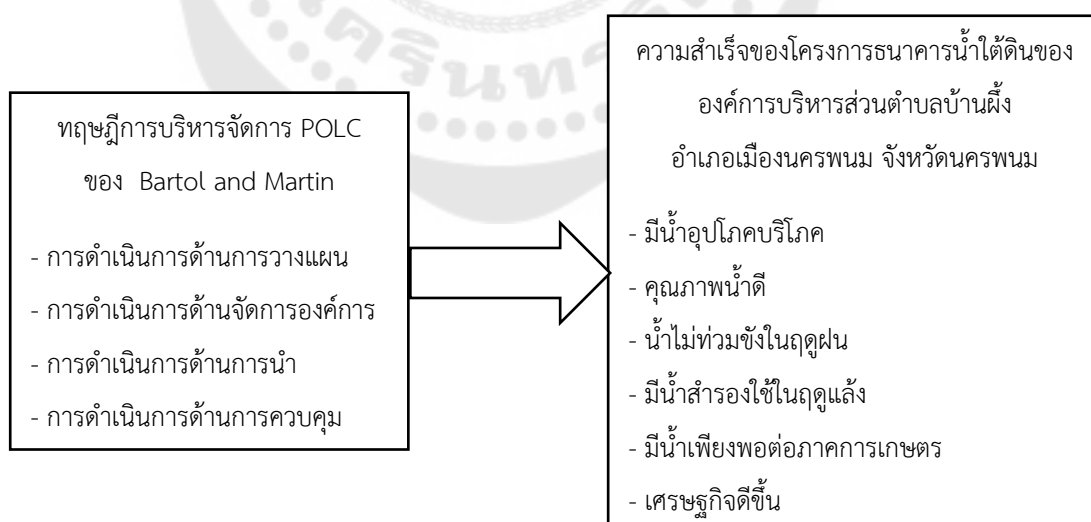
ทฤษฎีการบริหารจัดการ POLC
ของ Bartol and Martin

- การดำเนินการด้านการวางแผน
- การดำเนินการด้านจัดการองค์การ
- การดำเนินการด้านการนำ
- การดำเนินการด้านการควบคุม

ความสำเร็จของโครงการธนาคารน้ำใต้ดินของ
องค์การบริหารส่วนตำบลบ้านผึ้ง
อำเภอเมืองนครพนม จังหวัดนครพนม

- มีน้ำอุปโภคบริโภค
- คุณภาพน้ำดี
- น้ำไม่ท่วมขังในฤดูฝน
- มีน้ำสำรองใช้ในฤดูแล้ง
- มีน้ำเพียงพอต่อภาคการเกษตร
- เศรษฐกิจดีขึ้น